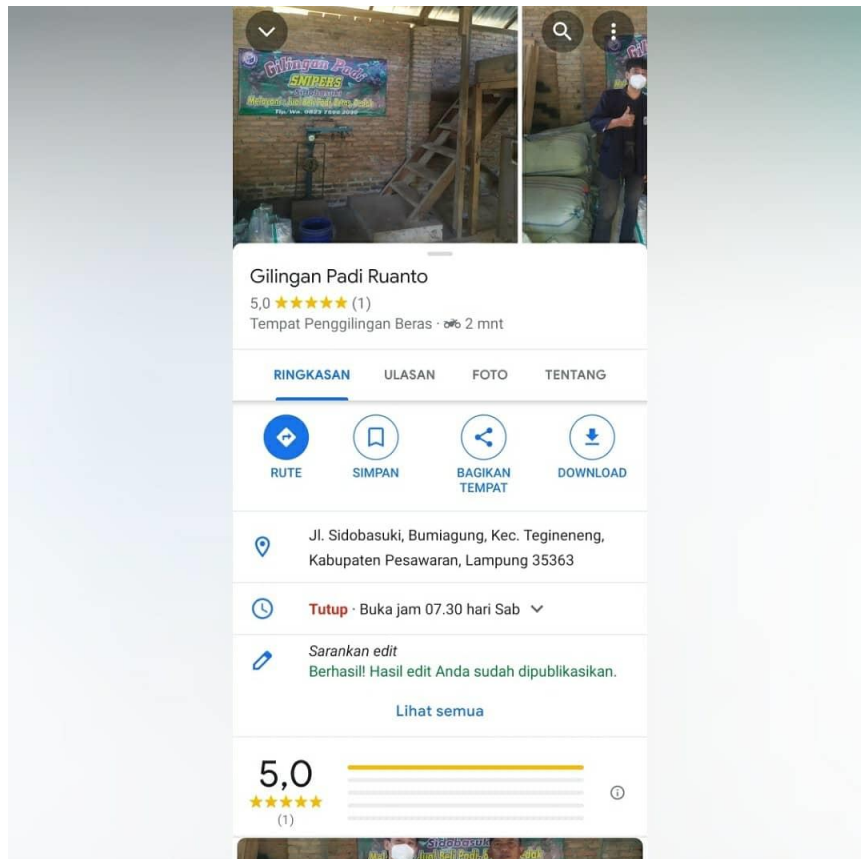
Gilingan Padi
SNIPERS
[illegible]
Tlp. Wa. 0823 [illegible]

Gilingan Padi Ruanto
5,0 ★★★★★ (1)
Tempat Penggilingan Beras · 2 mnt

RINGKASAN ULASAN FOTO TENTANG

RUTE SIMPAN BAGIKAN TEMPAT DOWNLOAD

Jl. Sidobasuki, Bumiagung, Kec. Tegineneng, Kabupaten Pesawaran, Lampung 35363

Tutup · Buka jam 07.30 hari Sab

Sarankan edit
Berhasil! Hasil edit Anda sudah dipublikasikan.

Lihat semua

5,0
★★★★★
(1)

Sidobasuki